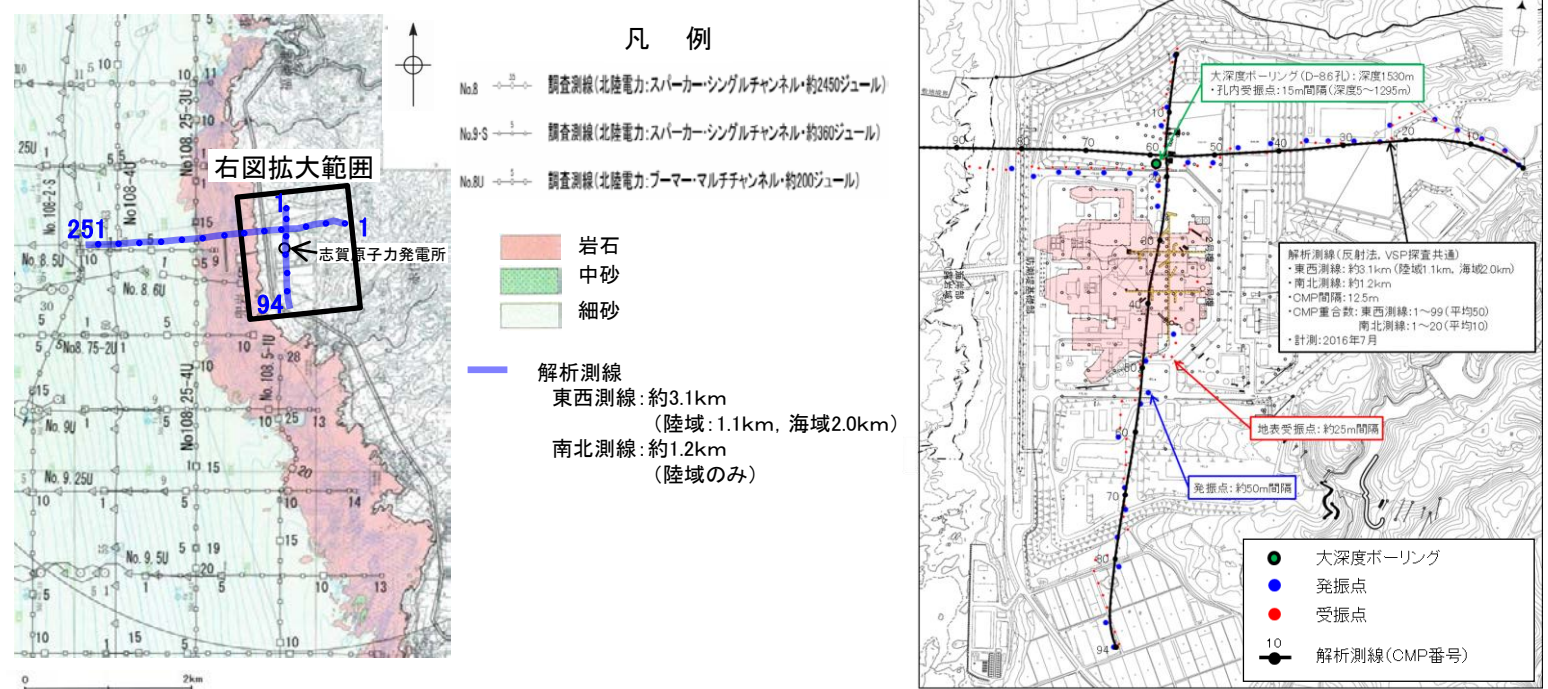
右図拡大範囲

251

1

1

94

志賀原子力発電所

No.108-2-S

No.108-4U

No.108.25-3U

No.8.5U

No.8.6U

No.8.75-2U

No.9U

No.9.25U

No.9.5U

No.108.5-1U

No.108.25-4U

0

2km

凡　例

No.8　調査測線(北陸電力:スパーカー・シングルチャンネル・約2450ジュール)

No.9-S　調査測線(北陸電力:スパーカー・シングルチャンネル・約360ジュール)

No.8U　調査測線(北陸電力:ブーマー・マルチチャンネル・約200ジュール)

岩石

中砂

細砂

解析測線
東西測線:約3.1km
(陸域:1.1km，海域2.0km)
南北測線:約1.2km
(陸域のみ)

大深度ボーリング(D-86孔):深度1530m
・孔内受振点:15m間隔(深度5～1295m)

解析測線(反射法，VSP探査共通)
・東西測線:約3.1km(陸域1.1km，海域2.0km)
・南北測線:約1.2km
・CMP間隔:12.5m
・CMP重合数:東西測線:1～99(平均50)
南北測線:1～20(平均10)
・計測:2016年7月

地表受振点:約25m間隔

発振点:約50m間隔

大深度ボーリング

発振点

受振点

解析測線(CMP番号)

10

90

80

70

60

50

40

30

20

10

10

20

30

40

50

60

70

80

94